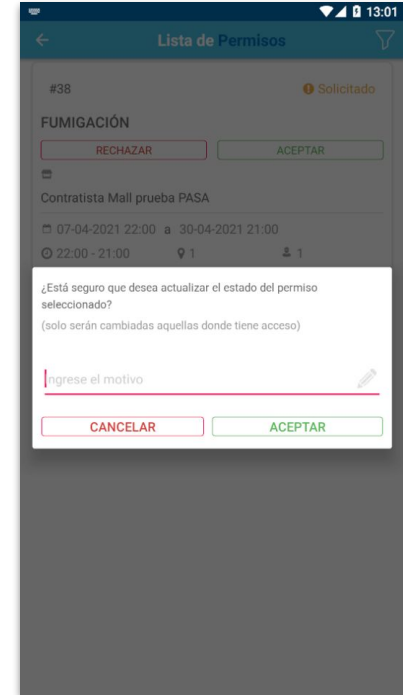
13:01

Lista de Permisos

#38

Solicitado

FUMIGACIÓN

RECHAZAR

ACEPTAR

Contratista Mall prueba PASA

07-04-2021 22:00 a 30-04-2021 21:00

22:00 - 21:00

1

1

¿Está seguro que desea actualizar el estado del permiso seleccionado?

(solo serán cambiadas aquellas donde tiene acceso)

Ingrese el motivo

CANCELAR

ACEPTAR